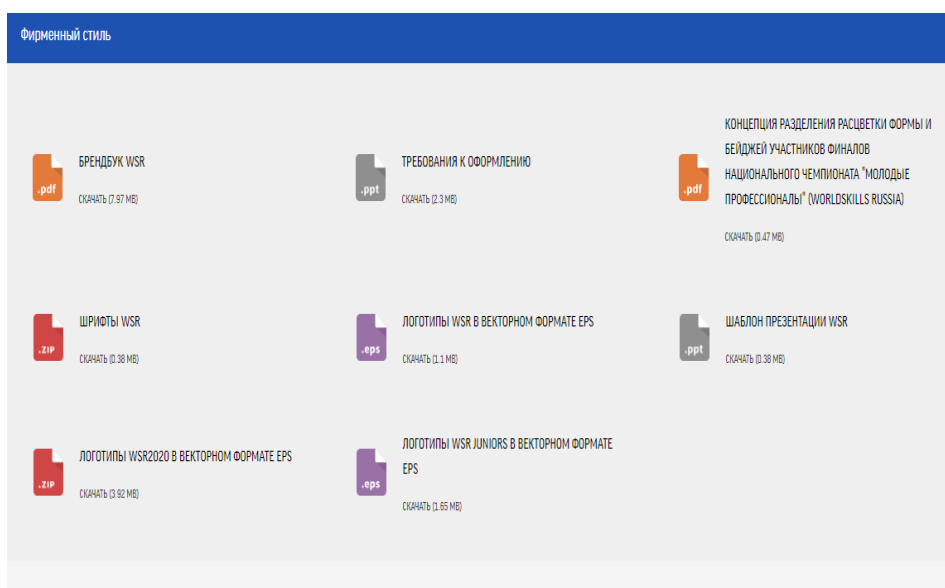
Фирменный стиль

.pdf
БРЕНДБУК WSR
СКАЧАТЬ (7.97 MB)

.ppt
ТРЕБОВАНИЯ К ОФОРМЛЕНИЮ
СКАЧАТЬ (2.3 MB)

.pdf
КОНЦЕПЦИЯ РАЗДЕЛЕНИЯ РАСЦВЕТКИ ФОРМЫ И БЕЙДЖЕЙ УЧАСТНИКОВ ФИНАЛОВ НАЦИОНАЛЬНОГО ЧЕМПИОНАТА "МОЛОДЫЕ ПРОФЕССИОНАЛЫ" (WORLDSKILLS RUSSIA)
СКАЧАТЬ (0.47 MB)

.ZIP
ШРИФТЫ WSR
СКАЧАТЬ (0.38 MB)

.eps
ЛОГОТИПЫ WSR В ВЕКТОРНОМ ФОРМАТЕ EPS
СКАЧАТЬ (1.1 MB)

.ppt
ШАБЛОН ПРЕЗЕНТАЦИИ WSR
СКАЧАТЬ (0.38 MB)

.ZIP
ЛОГОТИПЫ WSR2020 В ВЕКТОРНОМ ФОРМАТЕ EPS
СКАЧАТЬ (3.92 MB)

.eps
ЛОГОТИПЫ WSR JUNIORS В ВЕКТОРНОМ ФОРМАТЕ EPS
СКАЧАТЬ (1.65 MB)